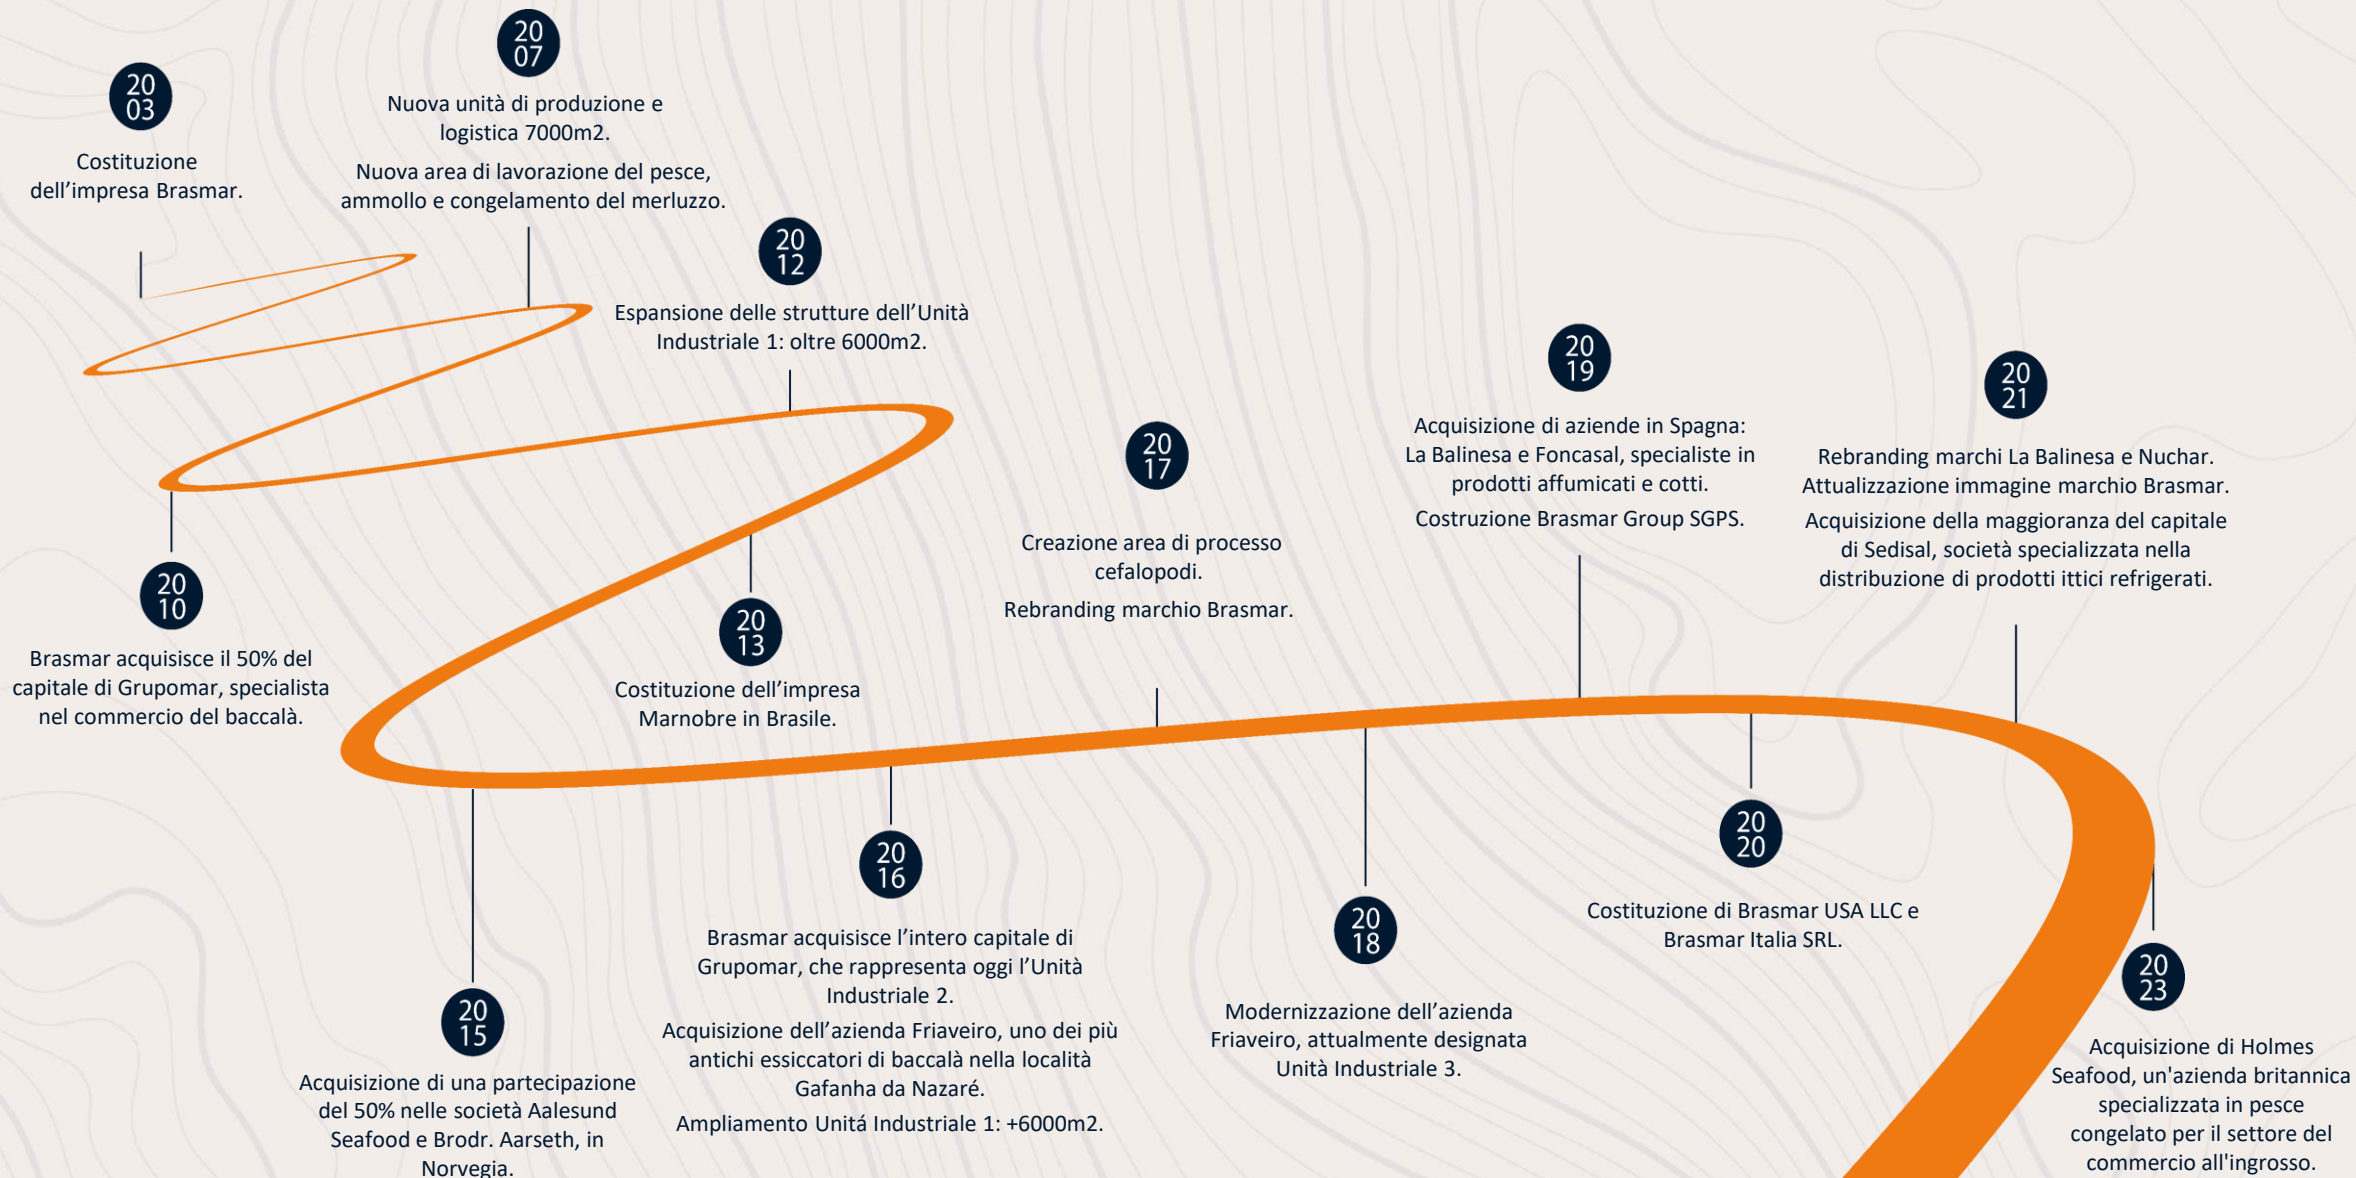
20
03
Costituzione dell'impresa Brasmar.

20
07
Nuova unità di produzione e logistica 7000m2.

Nuova area di lavorazione del pesce, ammollo e congelamento del merluzzo.

20
12
Espansione delle strutture dell'Unità Industriale 1: oltre 6000m2.

20
10
Brasmar acquisisce il 50% del capitale di Grupomar, specialista nel commercio del baccalà.

20
13
Costituzione dell'impresa Marnobre in Brasile.

20
15
Acquisizione di una partecipazione del 50% nelle società Aalesund Seafood e Brodr. Aarseth, in Norvegia.

20
16
Brasmar acquisisce l'intero capitale di Grupomar, che rappresenta oggi l'Unità Industriale 2.

Acquisizione dell'azienda Friaveiro, uno dei più antichi essiccatori di baccalà nella località Gafanha da Nazaré.

Ampliamento Unitá Industriale 1: +6000m2.

20
17
Creazione area di processo cefalopodi.

Rebranding marchio Brasmar.

20
18
Modernizzazione dell'azienda Friaveiro, attualmente designata Unità Industriale 3.

20
19
Acquisizione di aziende in Spagna: La Balinesa e Foncasal, specialiste in prodotti affumicati e cotti.

Costruzione Brasmar Group SGPS.

20
20
Costituzione di Brasmar USA LLC e Brasmar Italia SRL.

20
21
Rebranding marchi La Balinesa e Nuchar. Attualizzazione immagine marchio Brasmar.

Acquisizione della maggioranza del capitale di Sedisal, società specializzata nella distribuzione di prodotti ittici refrigerati.

20
23
Acquisizione di Holmes Seafood, un'azienda britannica specializzata in pesce congelato per il settore del commercio all'ingrosso.